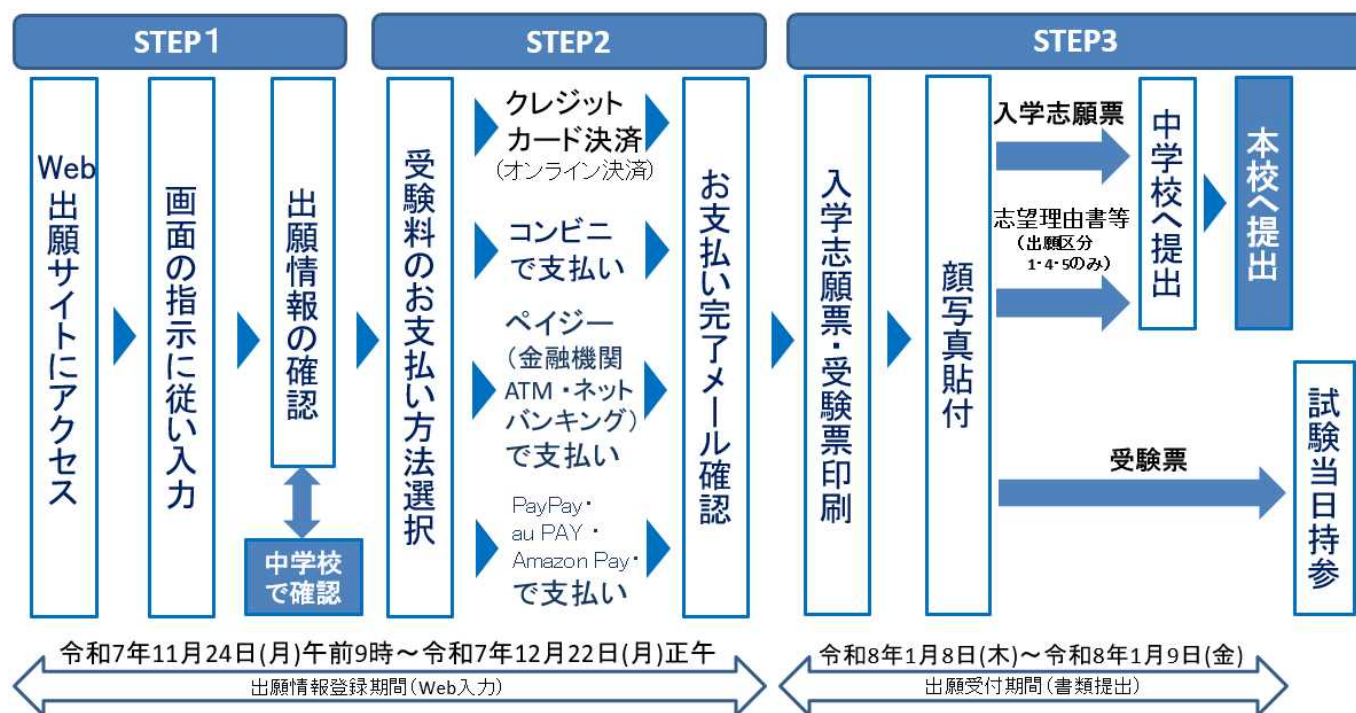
STEP1

STEP2

STEP3

Web出願サイトにアクセス

画面の指示に従い入力

出願情報の確認

中学校で確認

受験料のお支払い方法選択

クレジットカード決済
（オンライン決済）

コンビニで支払い

ペイジー
（金融機関ATM・ネットバンキング）
で支払い

PayPay・
au PAY・
Amazon Pay・
で支払い

お支払い完了メール確認

入学志願票・受験票印刷

顔写真貼付

入学志願票

志望理由書等
（出願区分1・4・5のみ）

中学校へ提出

本校へ提出

受験票

試験当日持参

令和7年11月24日(月)午前9時～令和7年12月22日(月)正午
出願情報登録期間（Web入力）

令和8年1月8日(木)～令和8年1月9日(金)
出願受付期間（書類提出）